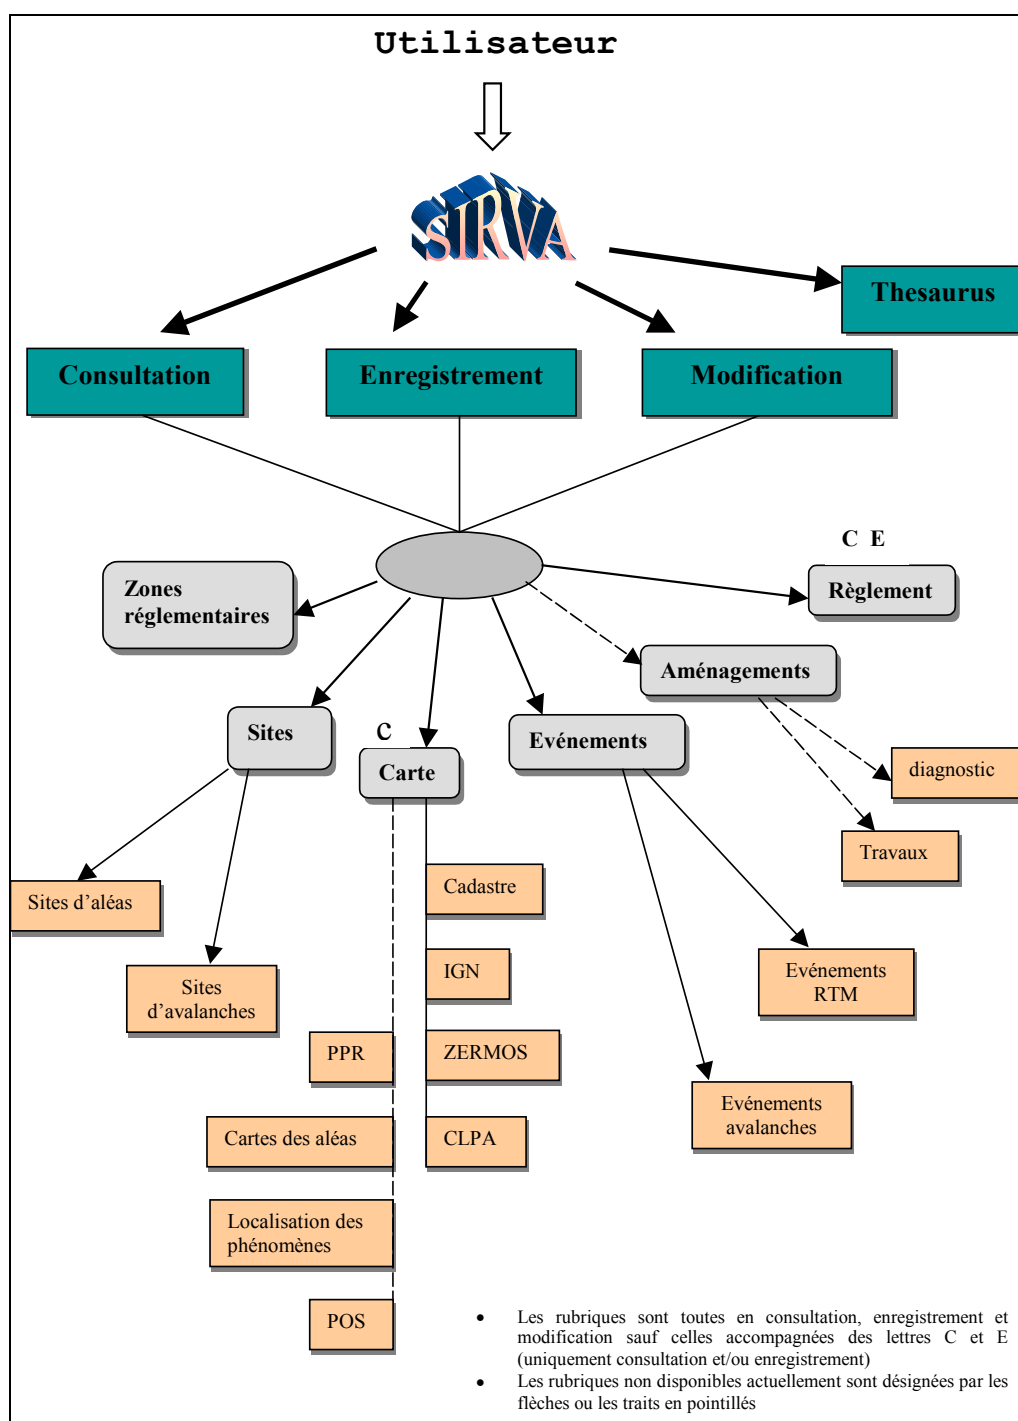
Utilisateur

SIRVA

Thesaurus

Consultation

Enregistrement

Modification

C E

Règlement

Zones réglementaires

Aménagements

diagnostic

Travaux

Sites

C

Carte

Evénements

Sites d'aléas

Sites d'avalanches

Cadastre

IGN

ZERMOS

CLPA

PPR

Cartes des aléas

Localisation des phénomènes

POS

Evénements RTM

Evénements avalanches

- Les rubriques sont toutes en consultation, enregistrement et modification sauf celles accompagnées des lettres C et E (uniquement consultation et/ou enregistrement)
- Les rubriques non disponibles actuellement sont désignées par les flèches ou les traits en pointillés